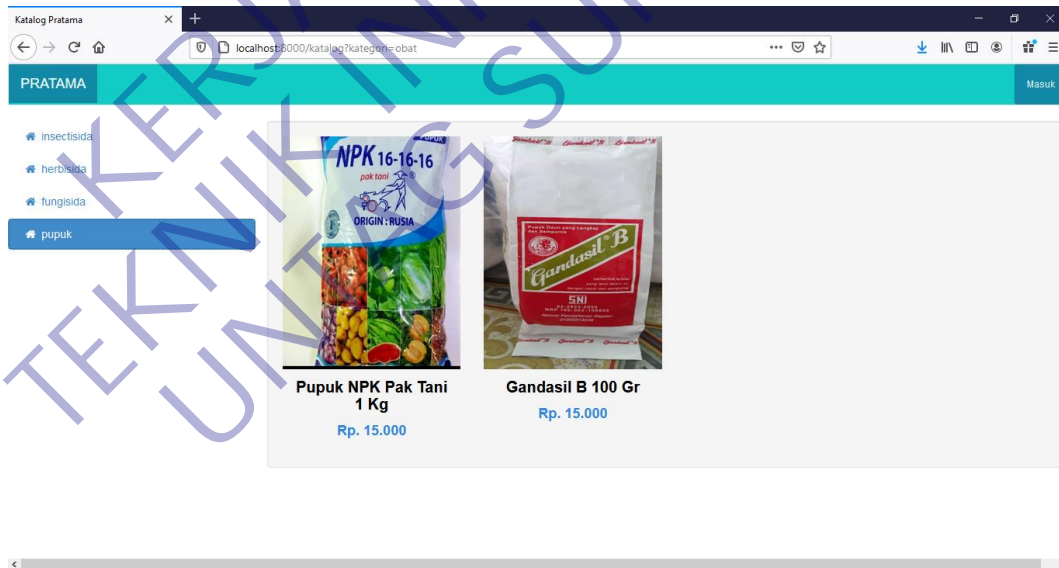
Katalog Pratama
localhost:8000/katalog?kategori=obat

PRATAMA
Masuk

insectisida
herbisida
fungisida
pupuk

PUPUK
NPK 16-16-16
pak tani
ORIGIN : RUSIA

Gandasil B
SNI

Pupuk NPK Pak Tani 1 Kg
Rp. 15.000

Gandasil B 100 Gr
Rp. 15.000

KERJA INI
TEKNIK UNTUK SU